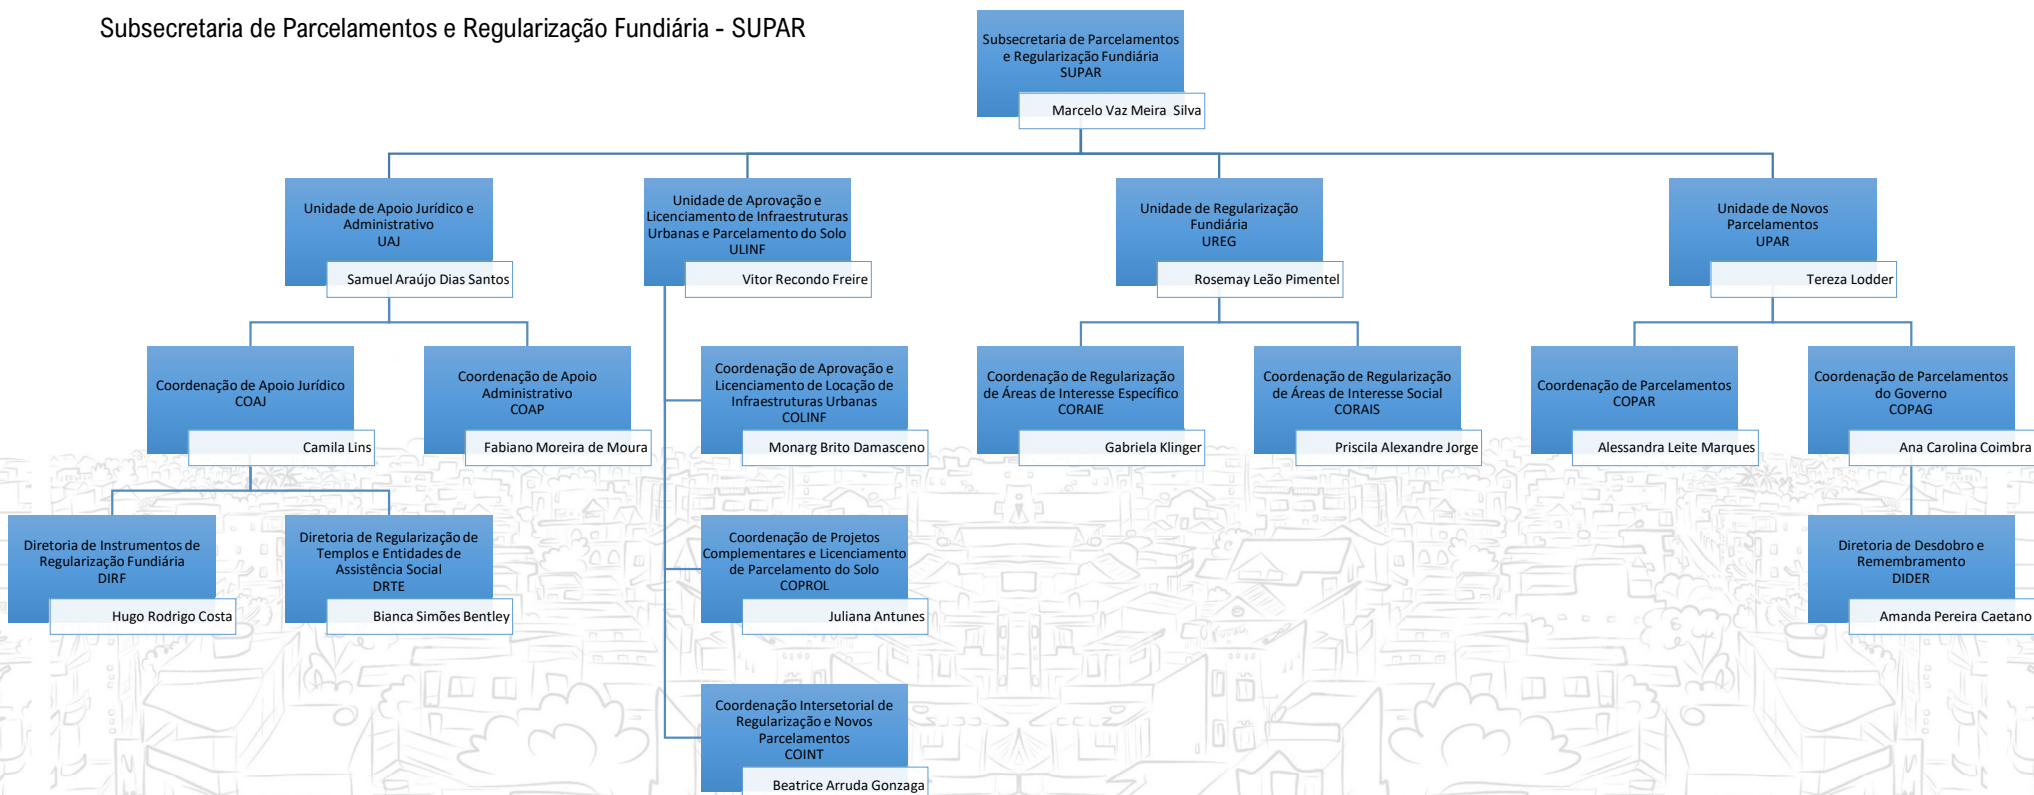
Subsecretaria de Parcelamentos e Regularização Fundiária - SUPAR

Subsecretaria de Parcelamentos e Regularização Fundiária
SUPAR
Marcelo Vaz Meira Silva

Unidade de Apoio Jurídico e Administrativo
UAJ
Samuel Araújo Dias Santos

Coordenação de Apoio Jurídico
COAJ
Camila Lins

Diretoria de Instrumentos de Regularização Fundiária
DIRF
Hugo Rodrigo Costa

Diretoria de Regularização de Templos e Entidades de Assistência Social
DRTE
Bianca Simões Bentley

Coordenação de Apoio Administrativo
COAP
Fabiano Moreira de Moura

Unidade de Aprovação e Licenciamento de Infraestruturas Urbanas e Parcelamento do Solo
ULINF
Vitor Recondo Freire

Coordenação de Aprovação e Licenciamento de Locação de Infraestruturas Urbanas
COLINF
Monarg Brito Damasceno

Coordenação de Projetos Complementares e Licenciamento de Parcelamento do Solo
COPROL
Juliana Antunes

Coordenação Intersetorial de Regularização e Novos Parcelamentos
COINT
Beatrice Arruda Gonzaga

Unidade de Regularização Fundiária
UREG
Rosemay Leão Pimentel

Coordenação de Regularização de Áreas de Interesse Específico
CORAIE
Gabriela Klinger

Coordenação de Regularização de Áreas de Interesse Social
CORAIS
Priscila Alexandre Jorge

Unidade de Novos Parcelamentos
UPAR
Tereza Lodder

Coordenação de Parcelamentos
COPAR
Alessandra Leite Marques

Coordenação de Parcelamentos do Governo
COPAG
Ana Carolina Coimbra

Diretoria de Desdobro e Remembramento
DIDER
Amanda Pereira Caetano